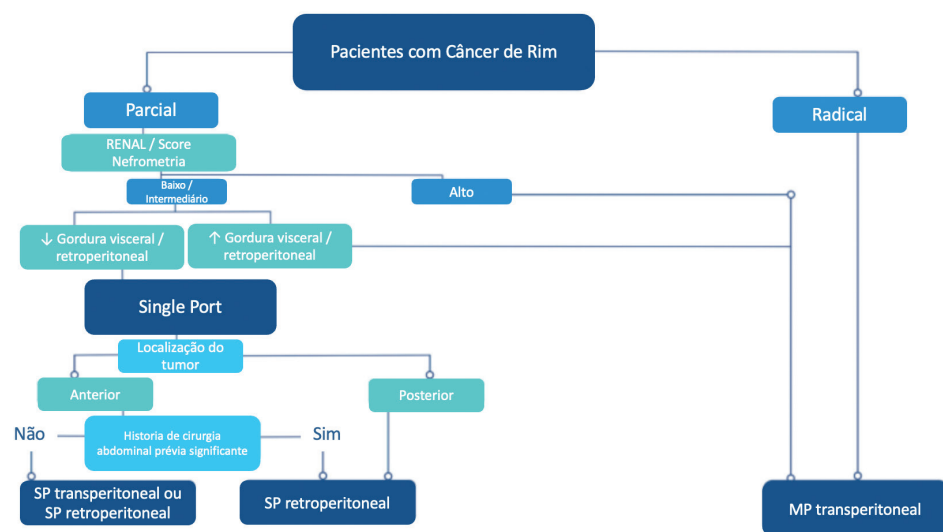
Pacientes com Câncer de Rim

Parcial

Radical

RENAL / Score Nefrometria

Baixo / Intermediário

Alto

↓ Gordura visceral / retroperitoneal

↑ Gordura visceral / retroperitoneal

Single Port

Localização do tumor

Anterior

Posterior

Não

Historia de cirurgia abdominal prévia significante

Sim

SP transperitoneal ou SP retroperitoneal

SP retroperitoneal

MP transperitoneal